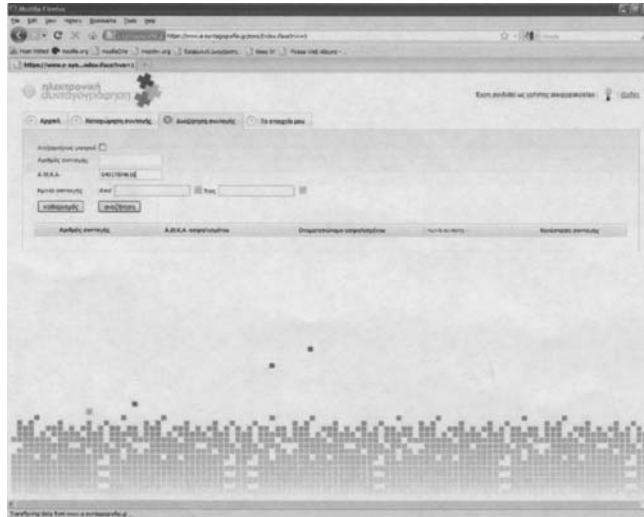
Mozilla Firefox

File Edit View History Bookmarks Tools Help

https://www.e-syntagografisi.gr/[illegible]

https://www.e-syn...ndex.iface?rvn=1

ηλεκτρονική συνταγογράφηση

Είστε συνδεδεμένος ως χρήστης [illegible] | Έξοδος

Αρχική | Καταχώρηση συνταγής | Αναζήτηση συνταγής | Τα στοιχεία μου

Αναζήτηση με ιστορικό
Αριθμός συνταγής
Α.Μ.Κ.Α. 0401780418
Χρονικό συνταγής από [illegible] έως

καθαρισμός | αναζήτηση

| Αριθμός συνταγής | Α.Μ.Κ.Α. ασφαλισμένου | Ονοματεπώνυμο ασφαλισμένου | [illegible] | Κατάσταση συνταγής |
|---|---|---|---|---|

Transferring data from www.e-syntagografisi.gr